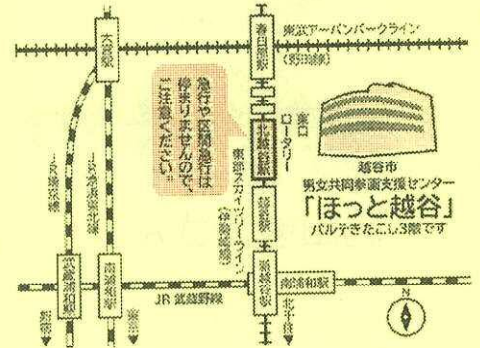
東武アーバンパークライン
（野田線）

大宮駅

春日部駅

急行や区間急行は停車しませんので、ご注意ください。

東口
ロータリー

北越谷駅

越谷市
男女共同参画支援センター
「ほっと越谷」
パルテきたこし3階です

東武スカイツリーライン
（伊勢崎線）

越谷駅

JR京浜東北線

JR埼京線

南越谷駅

新越谷駅

南浦和駅

武蔵浦和駅

JR 武蔵野線

新宿

東京

北千住

N